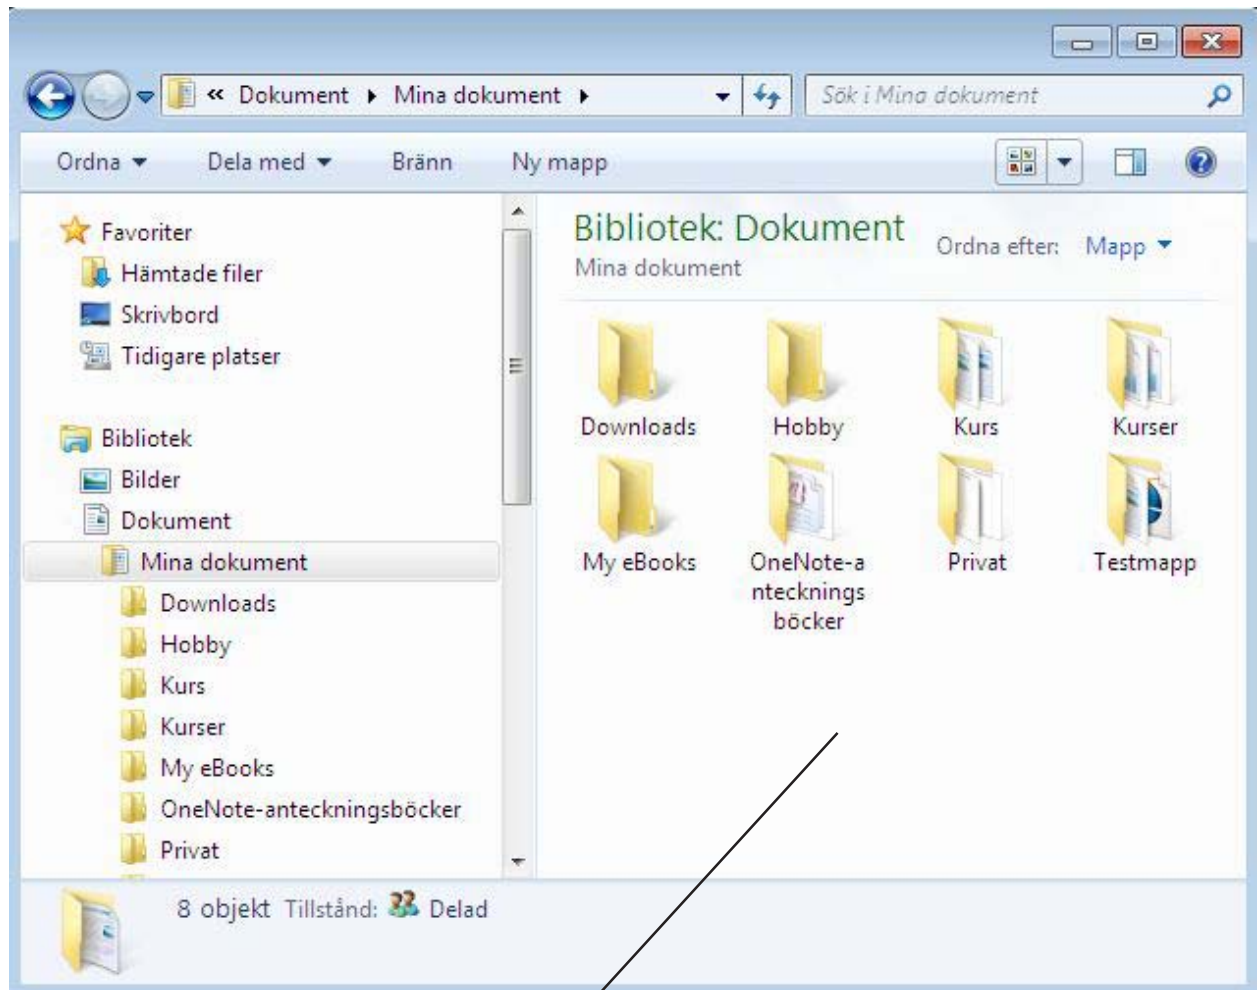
« Dokument ▸ Mina dokument ▸

Sök i Mina dokument

Ordna ▾ Dela med ▾ Bränn Ny mapp

Favoriter
Hämtade filer
Skrivbord
Tidigare platser

Bibliotek
Bilder
Dokument
Mina dokument
Downloads
Hobby
Kurs
Kurser
My eBooks
OneNote-anteckningsböcker
Privat

Bibliotek: Dokument
Mina dokument

Ordna efter: Mapp ▾

Downloads
Hobby
Kurs
Kurser
My eBooks
OneNote-anteckningsböcker
Privat
Testmapp

8 objekt Tillstånd: Delad